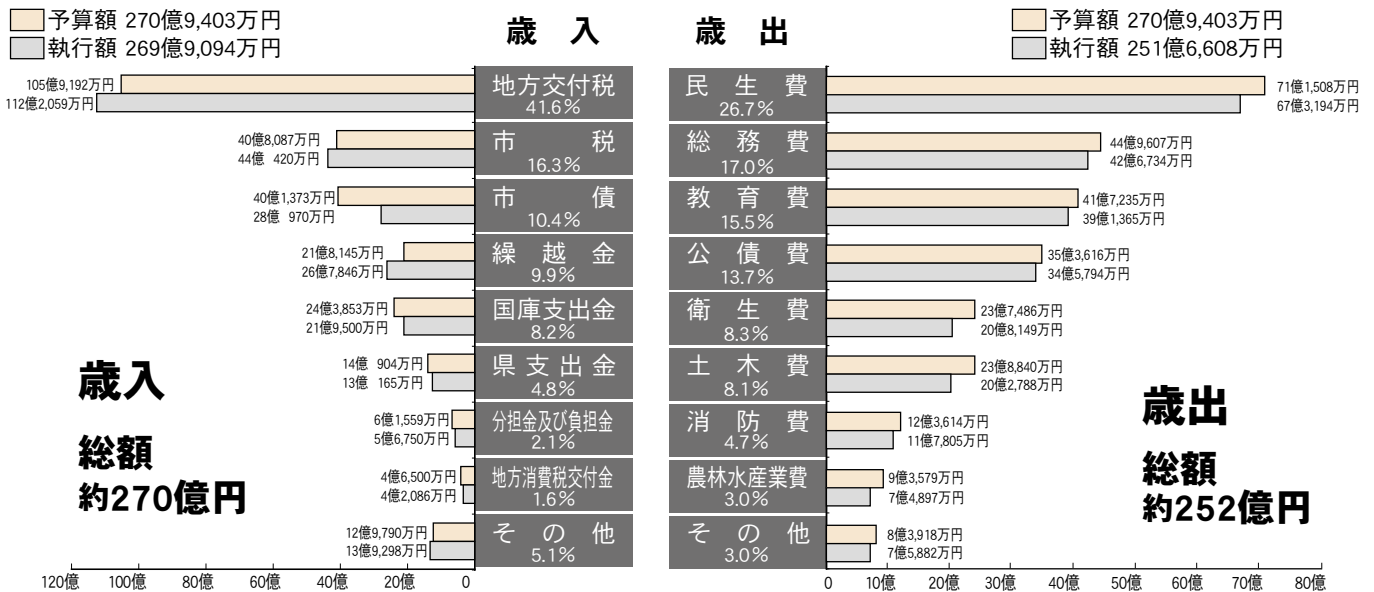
予算額 270億9,403万円
執行額 269億9,094万円

歳入

105億9,192万円
112億2,059万円
地方交付税
41.6%

40億8,087万円
44億 420万円
市税
16.3%

40億1,373万円
28億 970万円
市債
10.4%

21億8,145万円
26億7,846万円
繰越金
9.9%

24億3,853万円
21億9,500万円
国庫支出金
8.2%

14億 904万円
13億 165万円
県支出金
4.8%

6億1,559万円
5億6,750万円
分担金及び負担金
2.1%

4億6,500万円
4億2,086万円
地方消費税交付金
1.6%

12億9,790万円
13億9,298万円
その他
5.1%

120億 100億 80億 60億 40億 20億 0

歳入
総額
約270億円

歳出

予算額 270億9,403万円
執行額 251億6,608万円

民生費
26.7%
71億1,508万円
67億3,194万円

総務費
17.0%
44億9,607万円
42億6,734万円

教育費
15.5%
41億7,235万円
39億1,365万円

公債費
13.7%
35億3,616万円
34億5,794万円

衛生費
8.3%
23億7,486万円
20億8,149万円

土木費
8.1%
23億8,840万円
20億2,788万円

消防費
4.7%
12億3,614万円
11億7,805万円

農林水産業費
3.0%
9億3,579万円
7億4,897万円

その他
3.0%
8億3,918万円
7億5,882万円

0 10億 20億 30億 40億 50億 60億 70億 80億

歳出
総額
約252億円